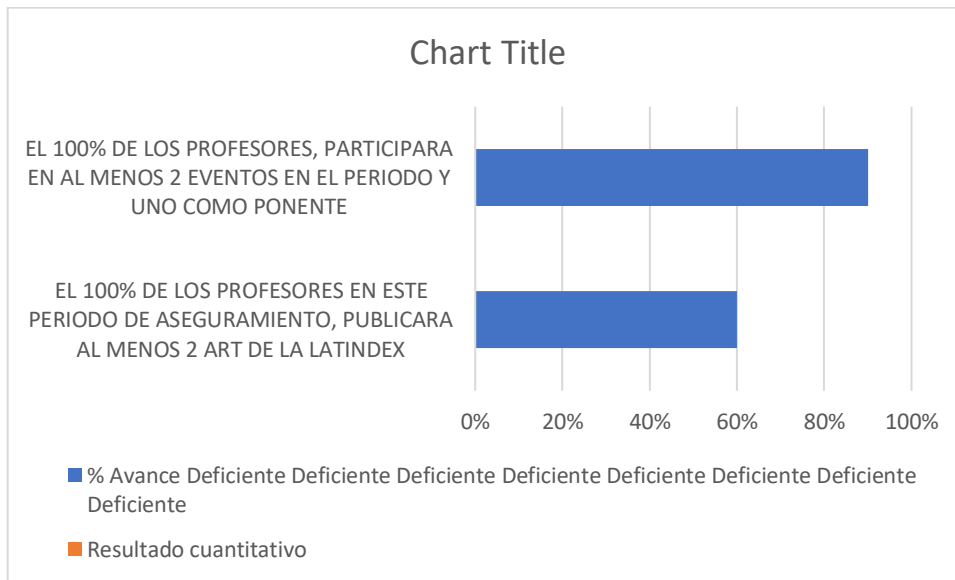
Chart Title

EL 100% DE LOS PROFESORES, PARTICIPARA EN AL MENOS 2 EVENTOS EN EL PERIODO Y UNO COMO PONENTE

EL 100% DE LOS PROFESORES EN ESTE PERIODO DE ASEGURAMIENTO, PUBLICARA AL MENOS 2 ART DE LA LATINDEX

0% 20% 40% 60% 80% 100%

% Avance Deficiente Deficiente Deficiente Deficiente Deficiente Deficiente Deficiente Deficiente

Resultado cuantitativo